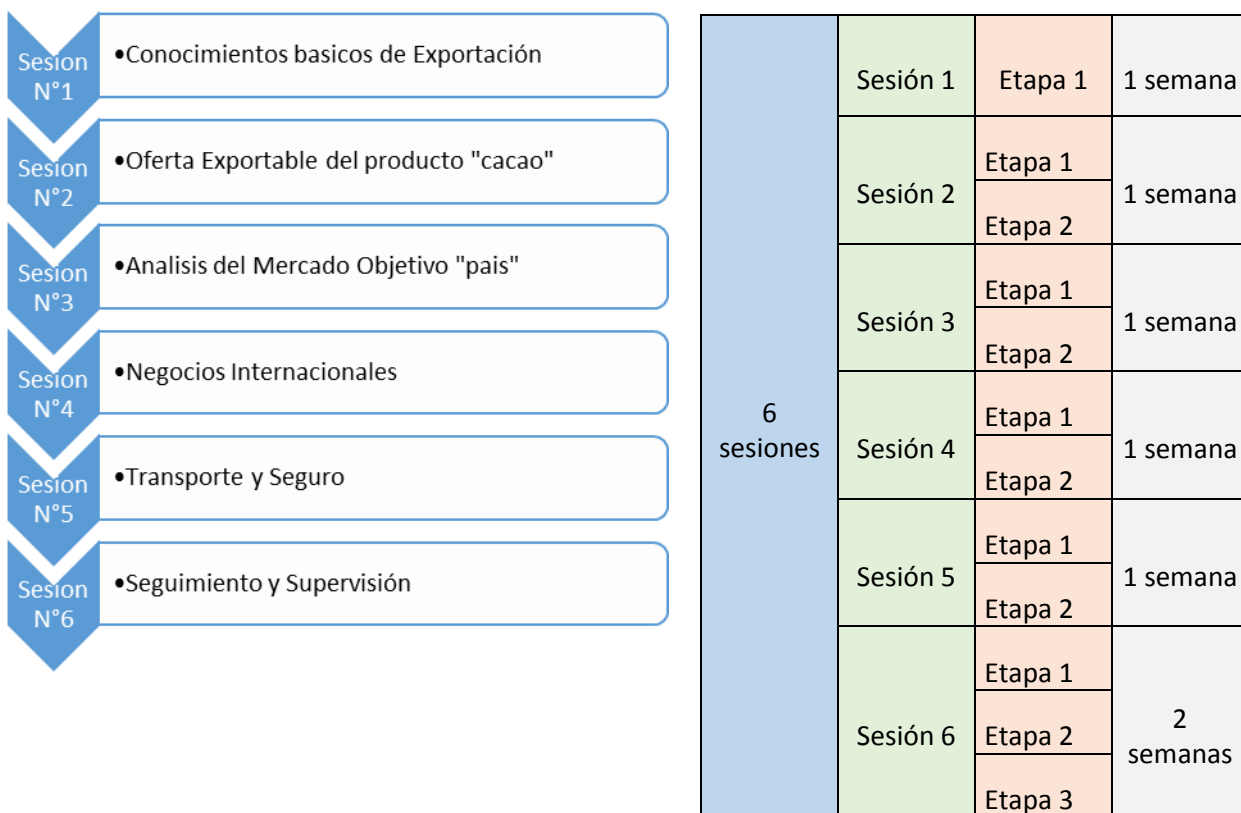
Sesion N°1
•Conocimientos basicos de Exportación

Sesion N°2
•Oferta Exportable del producto "cacao"

Sesion N°3
•Analisis del Mercado Objetivo "pais"

Sesion N°4
•Negocios Internacionales

Sesion N°5
•Transporte y Seguro

Sesion N°6
•Seguimiento y Supervisión

| 6 sesiones | Sesión 1 | Etapa 1 | 1 semana |
|---|---|---|---|
| | Sesión 2 | Etapa 1 | 1 semana |
| | | Etapa 2 | |
| | Sesión 3 | Etapa 1 | 1 semana |
| | | Etapa 2 | |
| | Sesión 4 | Etapa 1 | 1 semana |
| | | Etapa 2 | |
| | Sesión 5 | Etapa 1 | 1 semana |
| | | Etapa 2 | |
| | Sesión 6 | Etapa 1 | 2 semanas |
| | | Etapa 2 | |
| | | Etapa 3 | |